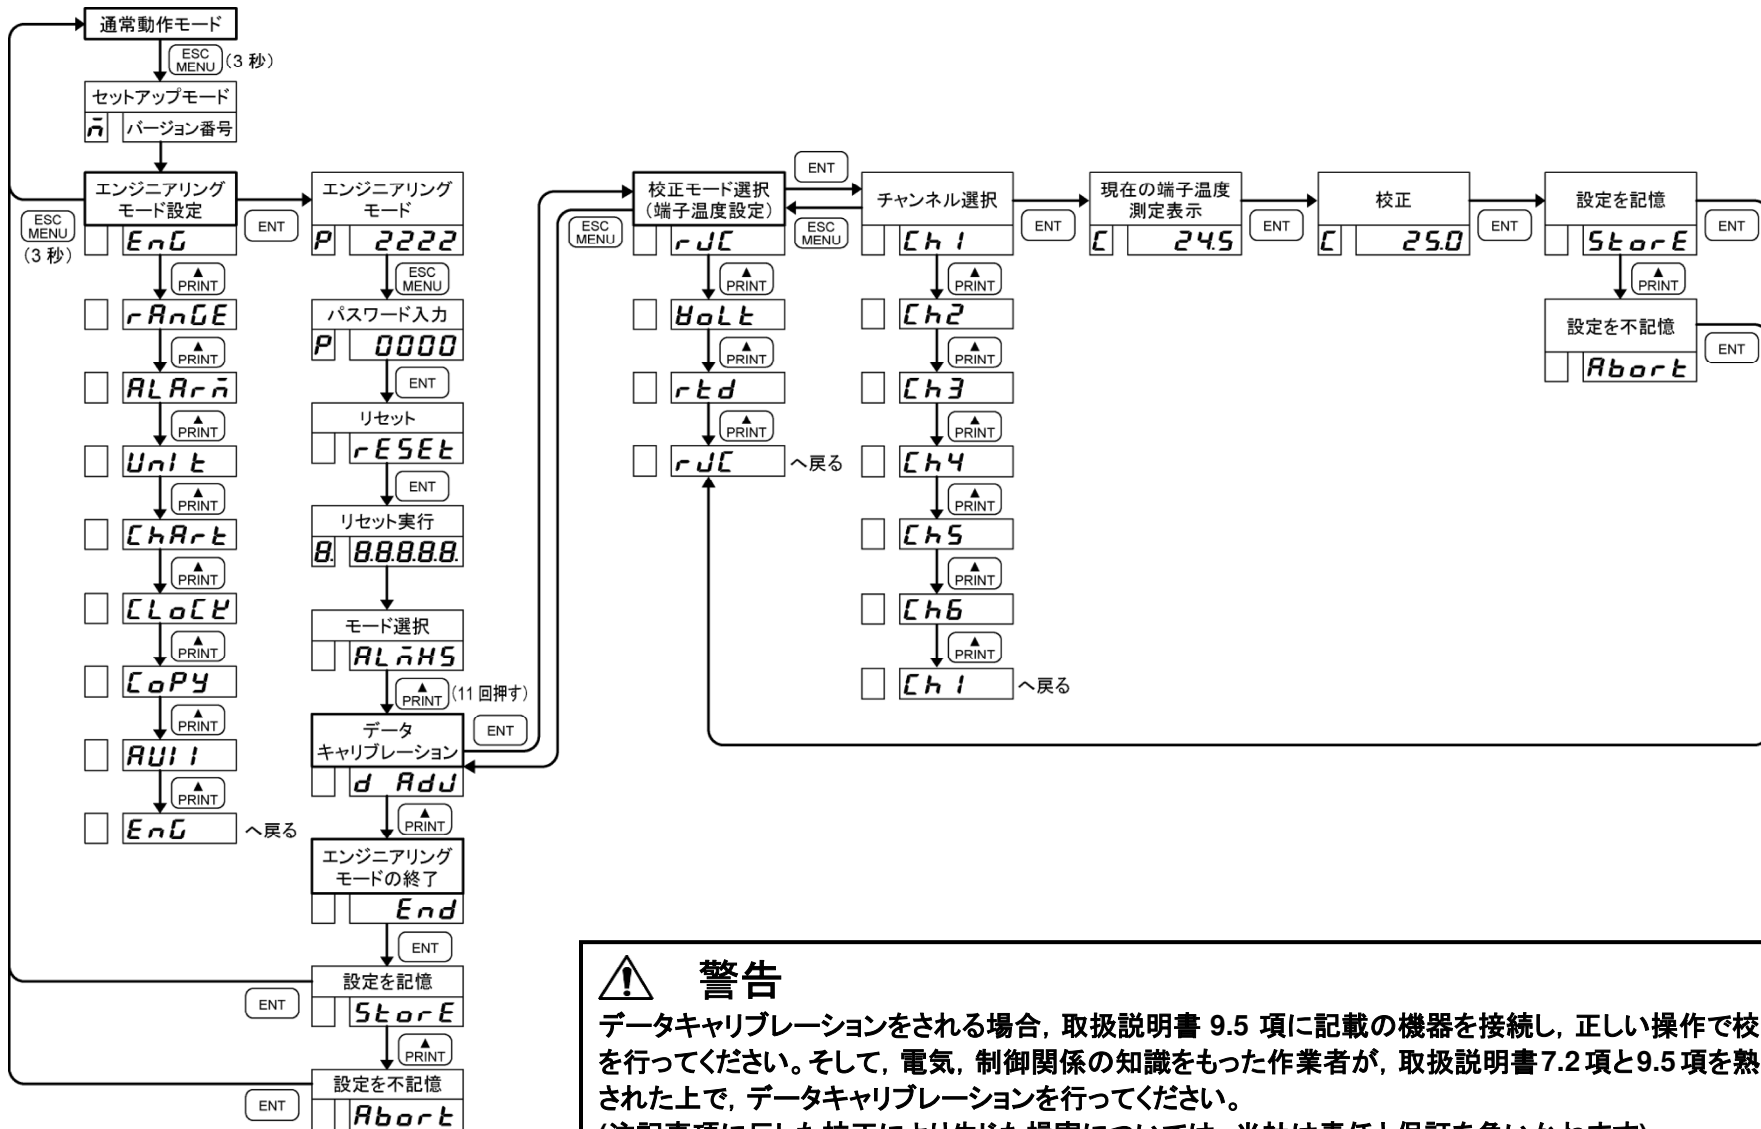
通常動作モード
ESC MENU (3 秒)
セットアップモード
バージョン番号
エンジニアリングモード設定
ESC MENU (3 秒)
EnG
PRINT
rAnGE
PRINT
ALArm
PRINT
Unit
PRINT
ChArt
PRINT
CLoCK
PRINT
CoPY
PRINT
AUI1
PRINT
EnG へ戻る

ENT
エンジニアリングモード
P 2222
ESC MENU
パスワード入力
P 0000
ENT
リセット
rESEt
ENT
リセット実行
8. 8.8.8.8.8.
モード選択
ALmHS
PRINT (11 回押す)
データキャリブレーション
ENT
d AdJ
PRINT
エンジニアリングモードの終了
End
ENT
設定を記憶
ENT
StorE
PRINT
設定を不記憶
ENT
Abort

ENT
校正モード選択（端子温度設定）
ESC MENU
ESC MENU
rJC
PRINT
VoLt
PRINT
rtd
PRINT
rJC へ戻る

チャンネル選択
Ch1
PRINT
Ch2
PRINT
Ch3
PRINT
Ch4
PRINT
Ch5
PRINT
Ch6
PRINT
Ch1 へ戻る

ENT
現在の端子温度測定表示
C 24.5
ENT
校正
C 25.0
ENT
設定を記憶
ENT
StorE
PRINT
設定を不記憶
ENT
Abort

警告
データキャリブレーションをされる場合，取扱説明書 9.5 項に記載の機器を接続し，正しい操作で校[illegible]を行ってください。そして，電気，制御関係の知識をもった作業者が，取扱説明書7.2 項と9.5 項を熟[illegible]された上で，データキャリブレーションを行ってください。
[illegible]